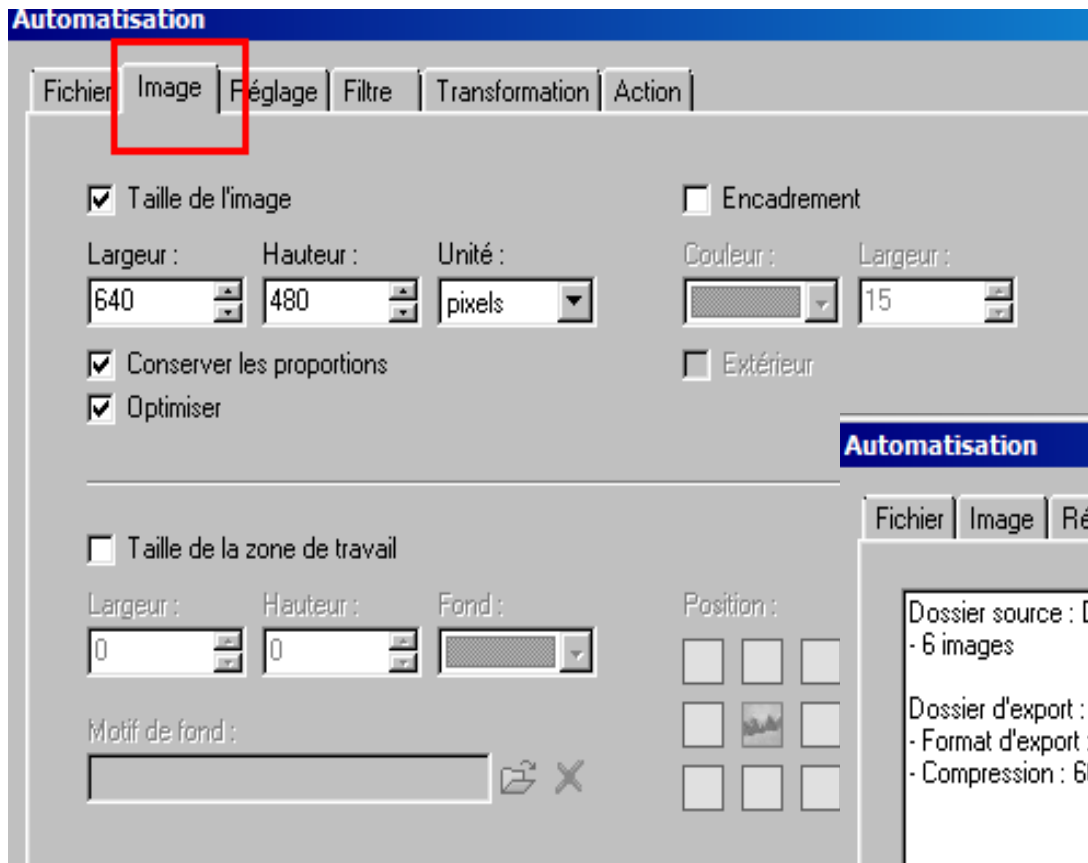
Automatisation

Fichier | Image | Réglage | Filtre | Transformation | Action

Taille de l'image

Largeur : 640

Hauteur : 480

Unité : pixels

Conserver les proportions

Optimiser

Encadrement

Couleur :

Largeur : 15

Extérieur

Taille de la zone de travail

Largeur : 0

Hauteur : 0

Fond :

Position :

Motif de fond :

Automatisation

Fichier | Image | Ré

Dossier source : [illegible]
- 6 images

Dossier d'export : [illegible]
- Format d'export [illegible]
- Compression : 6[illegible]